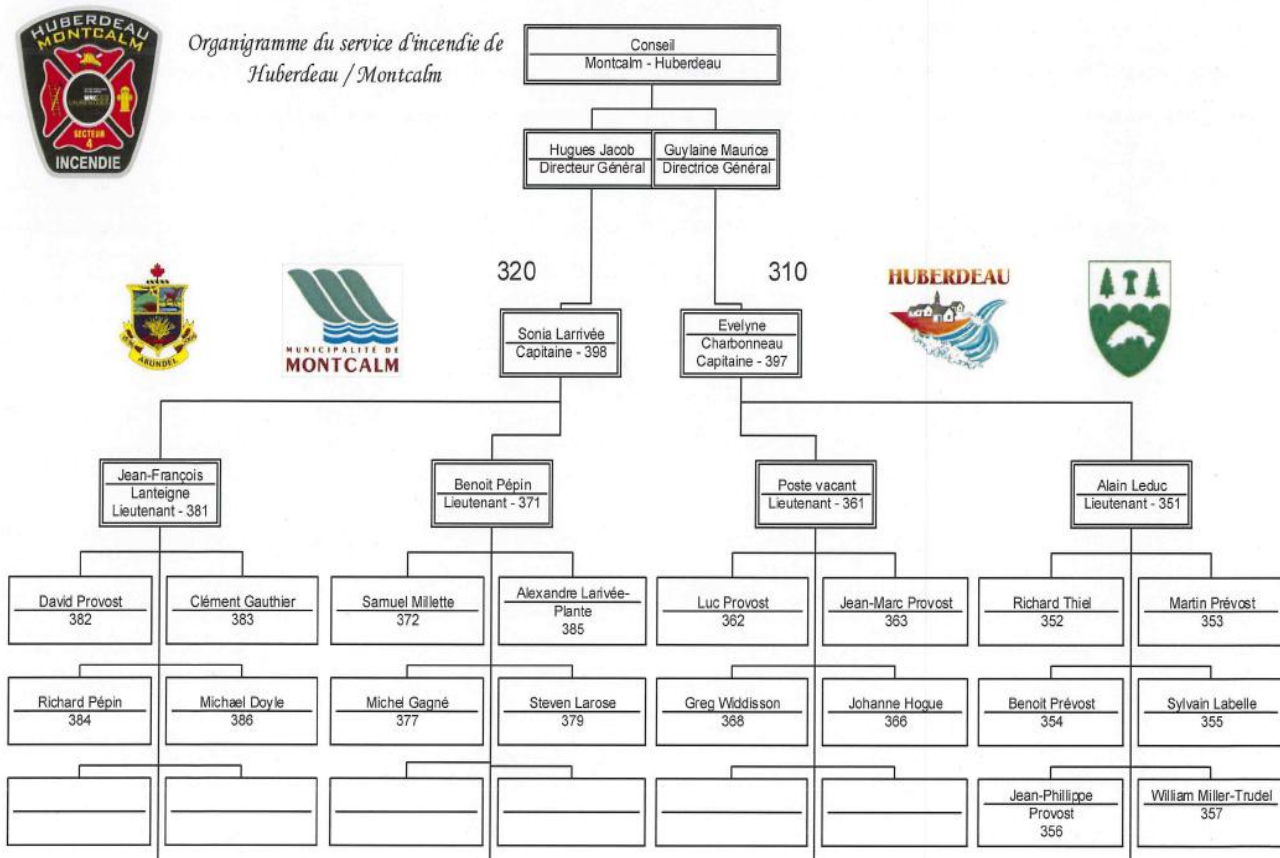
HUBERDEAU
MONTCALM
SECTEUR 4
INCENDIE

Organigramme du service d'incendie de Huberdeau / Montcalm

Conseil
Montcalm - Huberdeau

Hugues Jacob
Directeur Général

Guylaine Maurice
Directrice Général

320

310

ARUNDEL

MUNICIPALITÉ DE MONTCALM

HUBERDEAU

Sonia Larrivée
Capitaine - 398

Evelyne Charbonneau
Capitaine - 397

Jean-François Lanteigne
Lieutenant - 381

Benoit Pépin
Lieutenant - 371

Poste vacant
Lieutenant - 361

Alain Leduc
Lieutenant - 351

David Provost
382

Clément Gauthier
383

Samuel Millette
372

Alexandre Larivée-Plante
385

Luc Provost
362

Jean-Marc Provost
363

Richard Thiel
352

Martin Prévost
353

Richard Pépin
384

Michael Doyle
386

Michel Gagné
377

Steven Larose
379

Greg Widdisson
368

Johanne Hogue
366

Benoit Prévost
354

Sylvain Labelle
355

Jean-Phillippe Provost
356

William Miller-Trudel
357